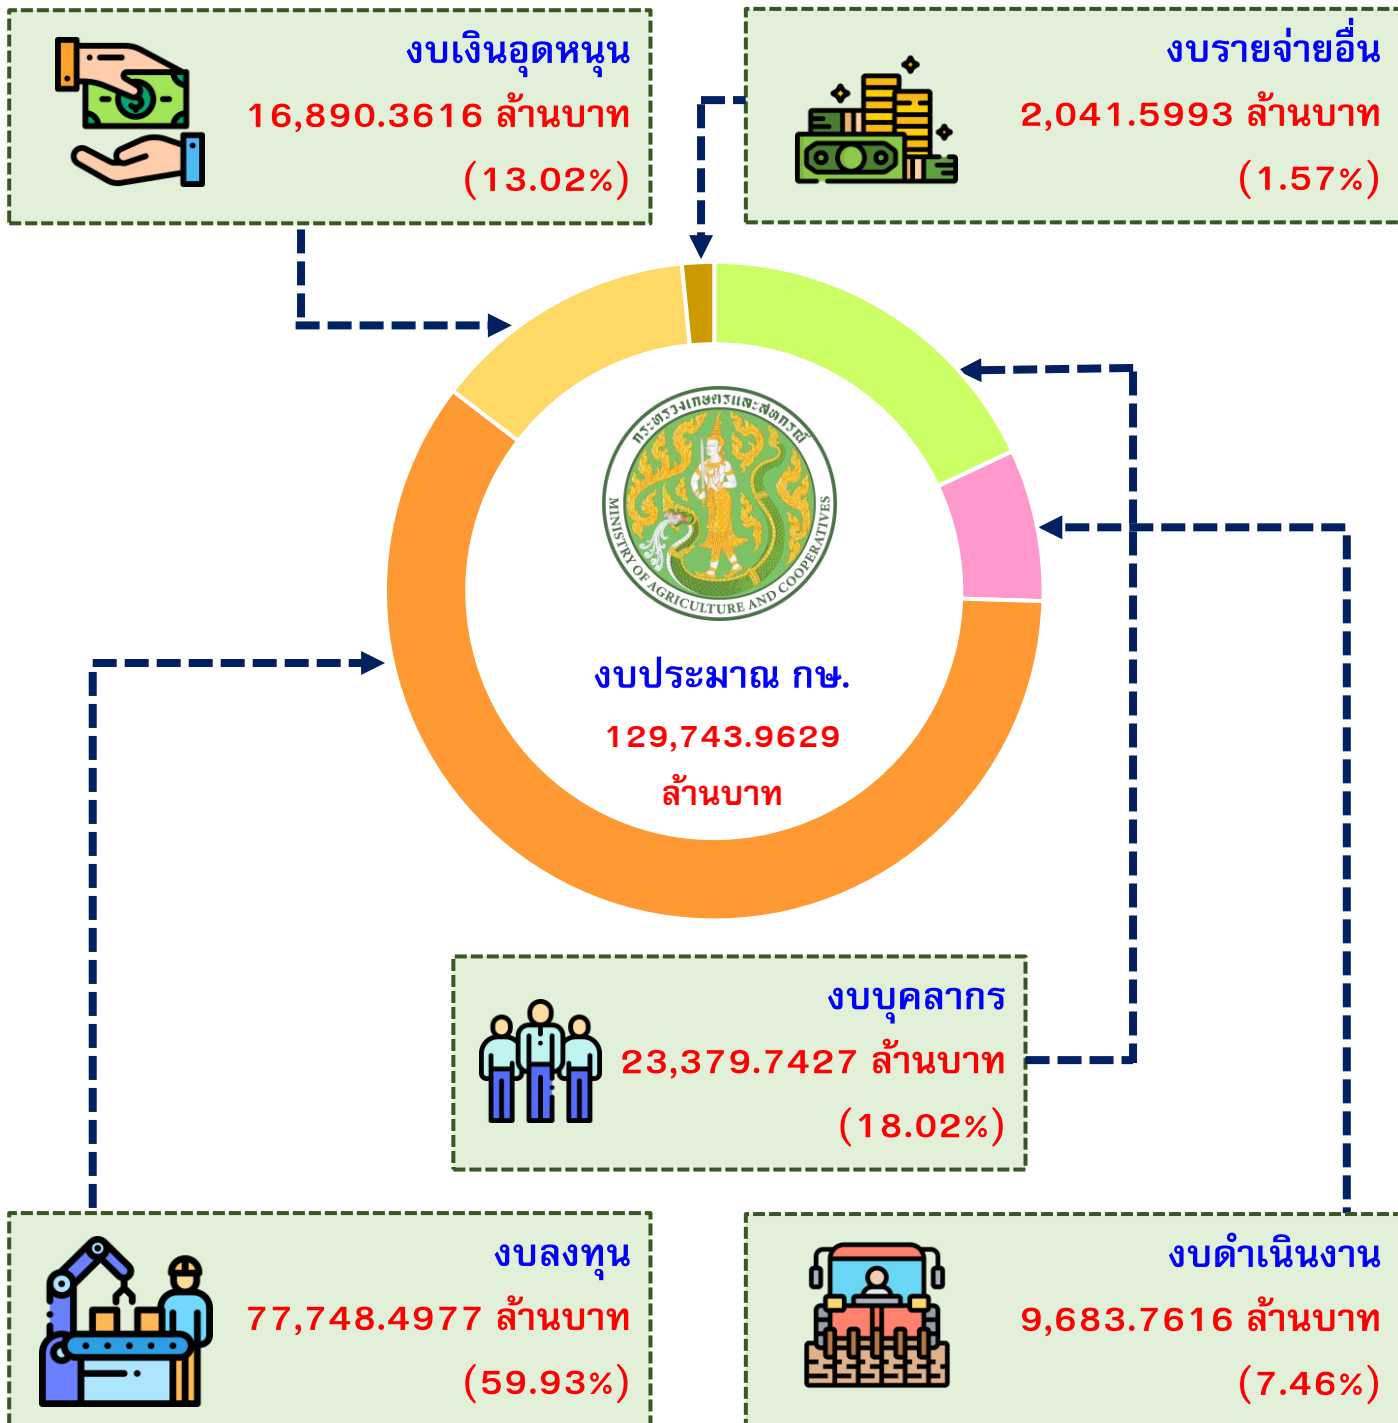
งบเงินอุดหนุน
16,890.3616 ล้านบาท
(13.02%)

งบรายจ่ายอื่น
2,041.5993 ล้านบาท
(1.57%)

กระทรวงเกษตรและสหกรณ์
MINISTRY OF AGRICULTURE AND COOPERATIVES

งบประมาณ กษ.
129,743.9629
ล้านบาท

งบบุคลากร
23,379.7427 ล้านบาท
(18.02%)

งบลงทุน
77,748.4977 ล้านบาท
(59.93%)

งบดำเนินงาน
9,683.7616 ล้านบาท
(7.46%)